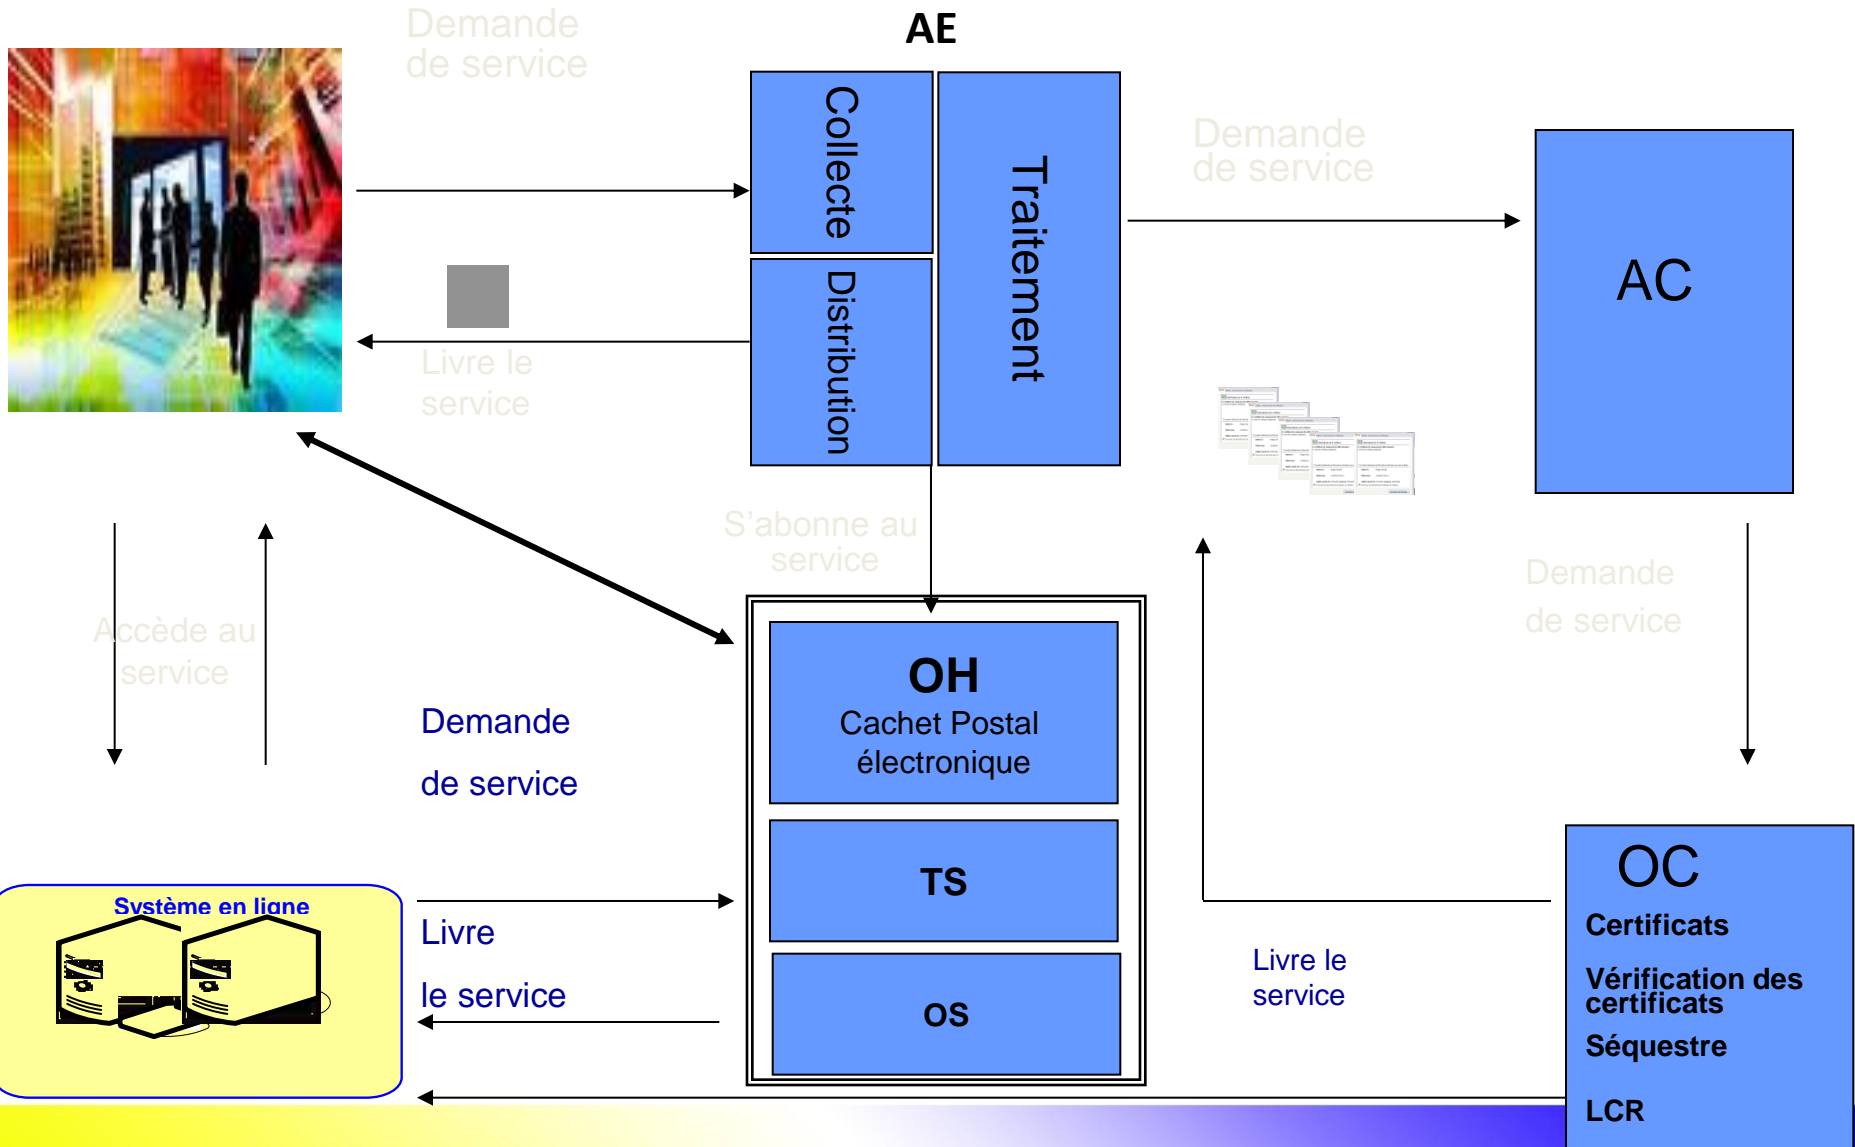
Demande de service

AE

Collecte

Distribution

Traitement

Demande de service

AC

Livre le service

S'abonne au service

Accède au service

Demande

de service

OH
Cachet Postal électronique

TS

OS

Demande de service

OC
Certificats

Vérification des certificats

Séquestre

LCR

Système en ligne

Livre

le service

Livre le service